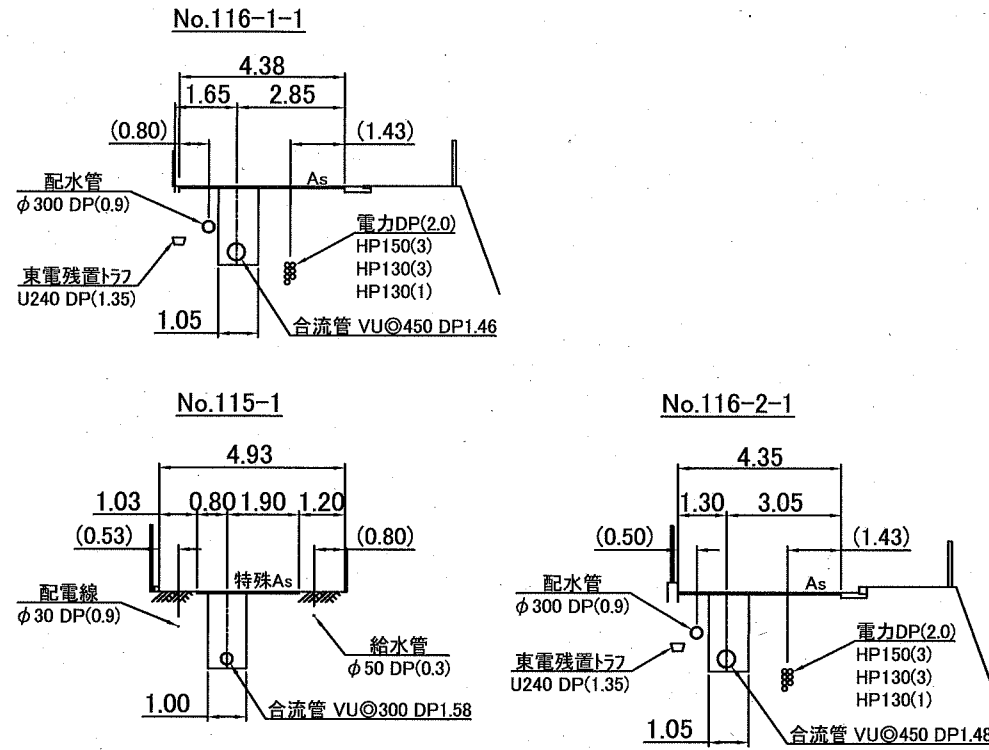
No.116-1-1

4.38
1.65
2.85
(0.80)
(1.43)
As
配水管
$\phi$ 300 DP(0.9)
電力DP(2.0)
HP150(3)
HP130(3)
HP130(1)
東電残置トラフ
U240 DP(1.35)
1.05
合流管 VU◎450 DP1.46

No.115-1

4.93
1.03
0.80
1.90
1.20
(0.53)
(0.80)
特殊As
配電線
$\phi$ 30 DP(0.9)
給水管
$\phi$ 50 DP(0.3)
1.00
合流管 VU◎300 DP1.58

No.116-2-1

4.35
1.30
3.05
(0.50)
(1.43)
As
配水管
$\phi$ 300 DP(0.9)
電力DP(2.0)
HP150(3)
HP130(3)
HP130(1)
東電残置トラフ
U240 DP(1.35)
1.05
合流管 VU◎450 DP1.48